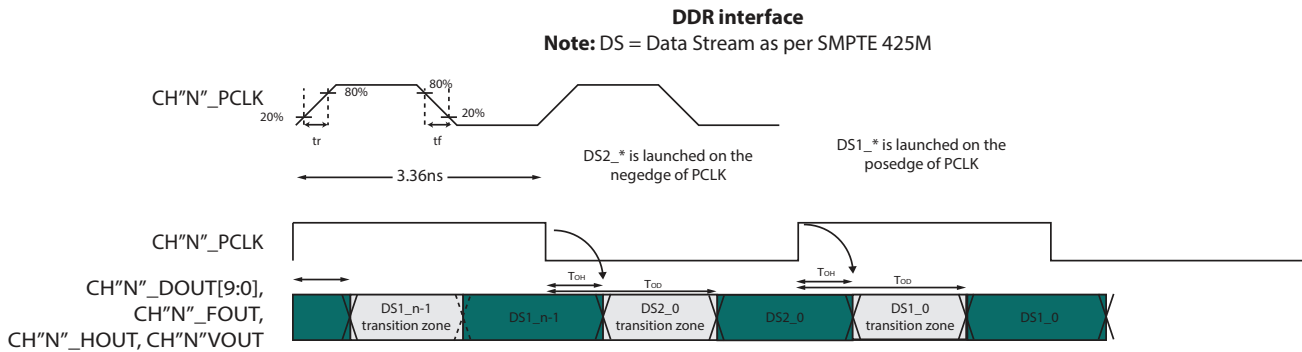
**DDR interface**
**Note:** DS = Data Stream as per SMPTE 425M

CH"N"_PCLK

20%

80%

80%

20%

tr

tf

3.36ns

DS2_* is launched on the negedge of PCLK

DS1_* is launched on the posedge of PCLK

CH"N"_PCLK

$T_{OH}$

$T_{OD}$

$T_{OH}$

$T_{OD}$

CH"N"_DOUT[9:0], CH"N"_FOUT, CH"N"_HOUT, CH"N"VOUT

DS1_n-1 transition zone

DS1_n-1

DS2_0 transition zone

DS2_0

DS1_0 transition zone

DS1_0